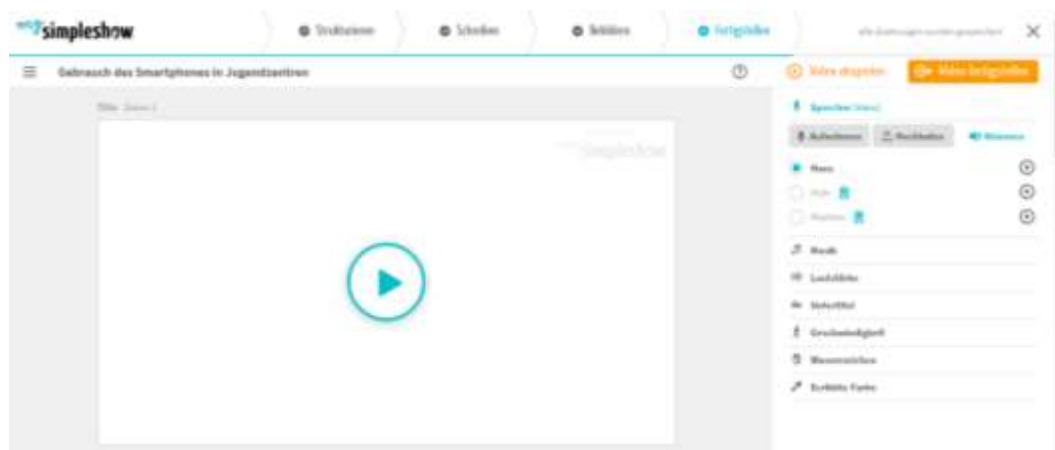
simpleshow

Strukturieren

Schreiben

Bebildern

Fertigstellen

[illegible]

Gebrauch des Smartphones in Jugendzentren

Video abspielen

Video fertigstellen

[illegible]

simpleshow

Sprecher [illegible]

Aufnehmen

Hochladen

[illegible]

Hans

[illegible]

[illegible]

Musik

Lautstärke

Untertitel

Geschwindigkeit

Wasserzeichen

Farbe

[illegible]